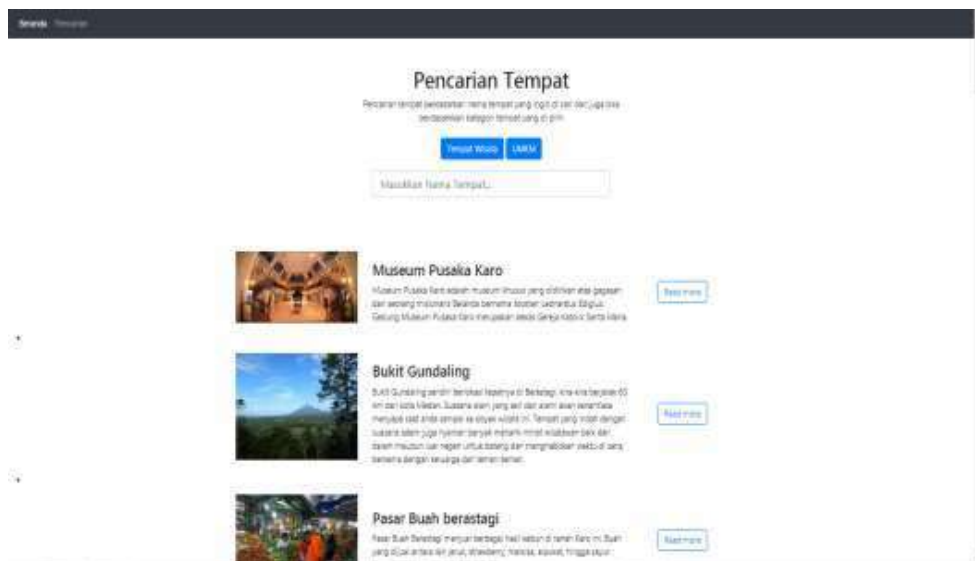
Beranda Pencarian

Pencarian Tempat

Pencarian tempat berdasarkan nama tempat yang ingin di cari dan juga bisa berdasarkan kategori tempat yang di pilih

Tempat Wisata UMKM

Masukkan Nama Tempat...

Museum Pusaka Karo

Museum Pusaka Karo adalah museum khusus yang didirikan atas gagasan dari seorang misionaris Belanda bernama Pastor Leonardus Egidius. Gedung Museum Pusaka Karo merupakan bekas Gereja Katolik Santa Maria

Read more

Bukit Gundaling

Bukit Gundaling sendiri berlokasi tepatnya di Berastagi, kira-kira berjarak 60 km dari kota Medan. Suasana alam yang asri dan alam akan senantiasa menyapa saat anda sampai ke obyek wisata ini. Tempat yang indah dengan suasana alam juga nyaman banyak menarik minat wisatawan baik dari dalam maupun luar negeri untuk datang dan menghabiskan waktu di sana bersama dengan keluarga dan teman-teman.

Read more

Pasar Buah berastagi

Pasar Buah Berastagi menjual berbagai hasil kebun di tanah Karo ini. Buah yang dijual antara lain jeruk, strawberry, markisa, alpukat, hingga sayur

Read more